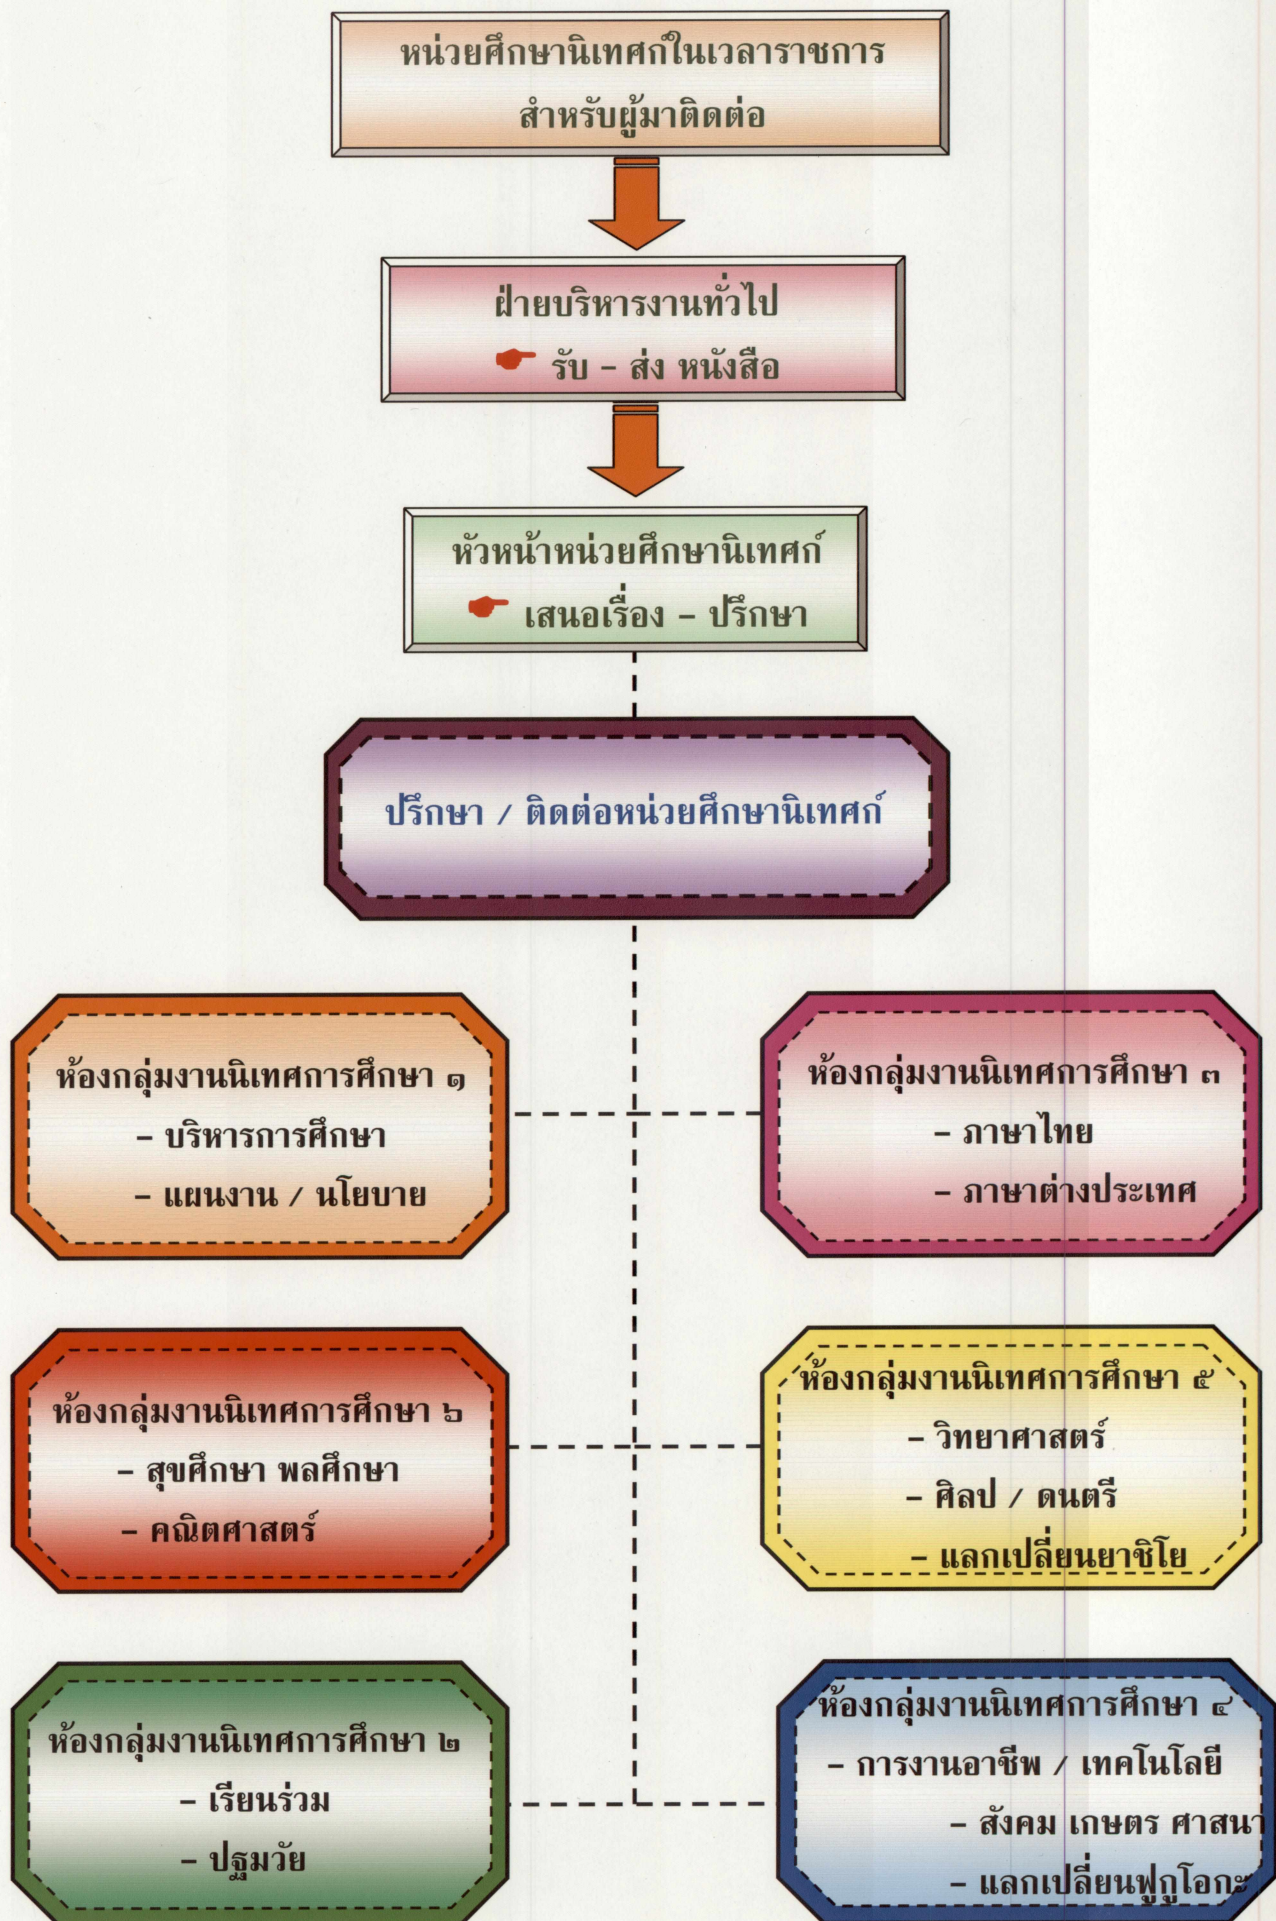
หน่วยศึกษานิเทศก์ในเวลาราชการ
สำหรับผู้มาติดต่อ

ฝ่ายบริหารงานทั่วไป
รับ – ส่ง หนังสือ

หัวหน้าหน่วยศึกษานิเทศก์
เสนอเรื่อง – ปรึกษา

ปรึกษา / ติดต่อหน่วยศึกษานิเทศก์

ห้องกลุ่มงานนิเทศการศึกษา ๑
– บริหารการศึกษา
– แผนงาน / นโยบาย

ห้องกลุ่มงานนิเทศการศึกษา ๓
– ภาษาไทย
– ภาษาต่างประเทศ

ห้องกลุ่มงานนิเทศการศึกษา ๖
– สุขศึกษา พลศึกษา
– คณิตศาสตร์

ห้องกลุ่มงานนิเทศการศึกษา ๕
– วิทยาศาสตร์
– ศิลป / ดนตรี
– แลกเปลี่ยนยาชิโย

ห้องกลุ่มงานนิเทศการศึกษา ๒
– เรียนร่วม
– ปฐมวัย

ห้องกลุ่มงานนิเทศการศึกษา ๔
– การงานอาชีพ / เทคโนโลยี
– สังคม เกษตร ศาสนา
– แลกเปลี่ยนฟูกูโอกะ